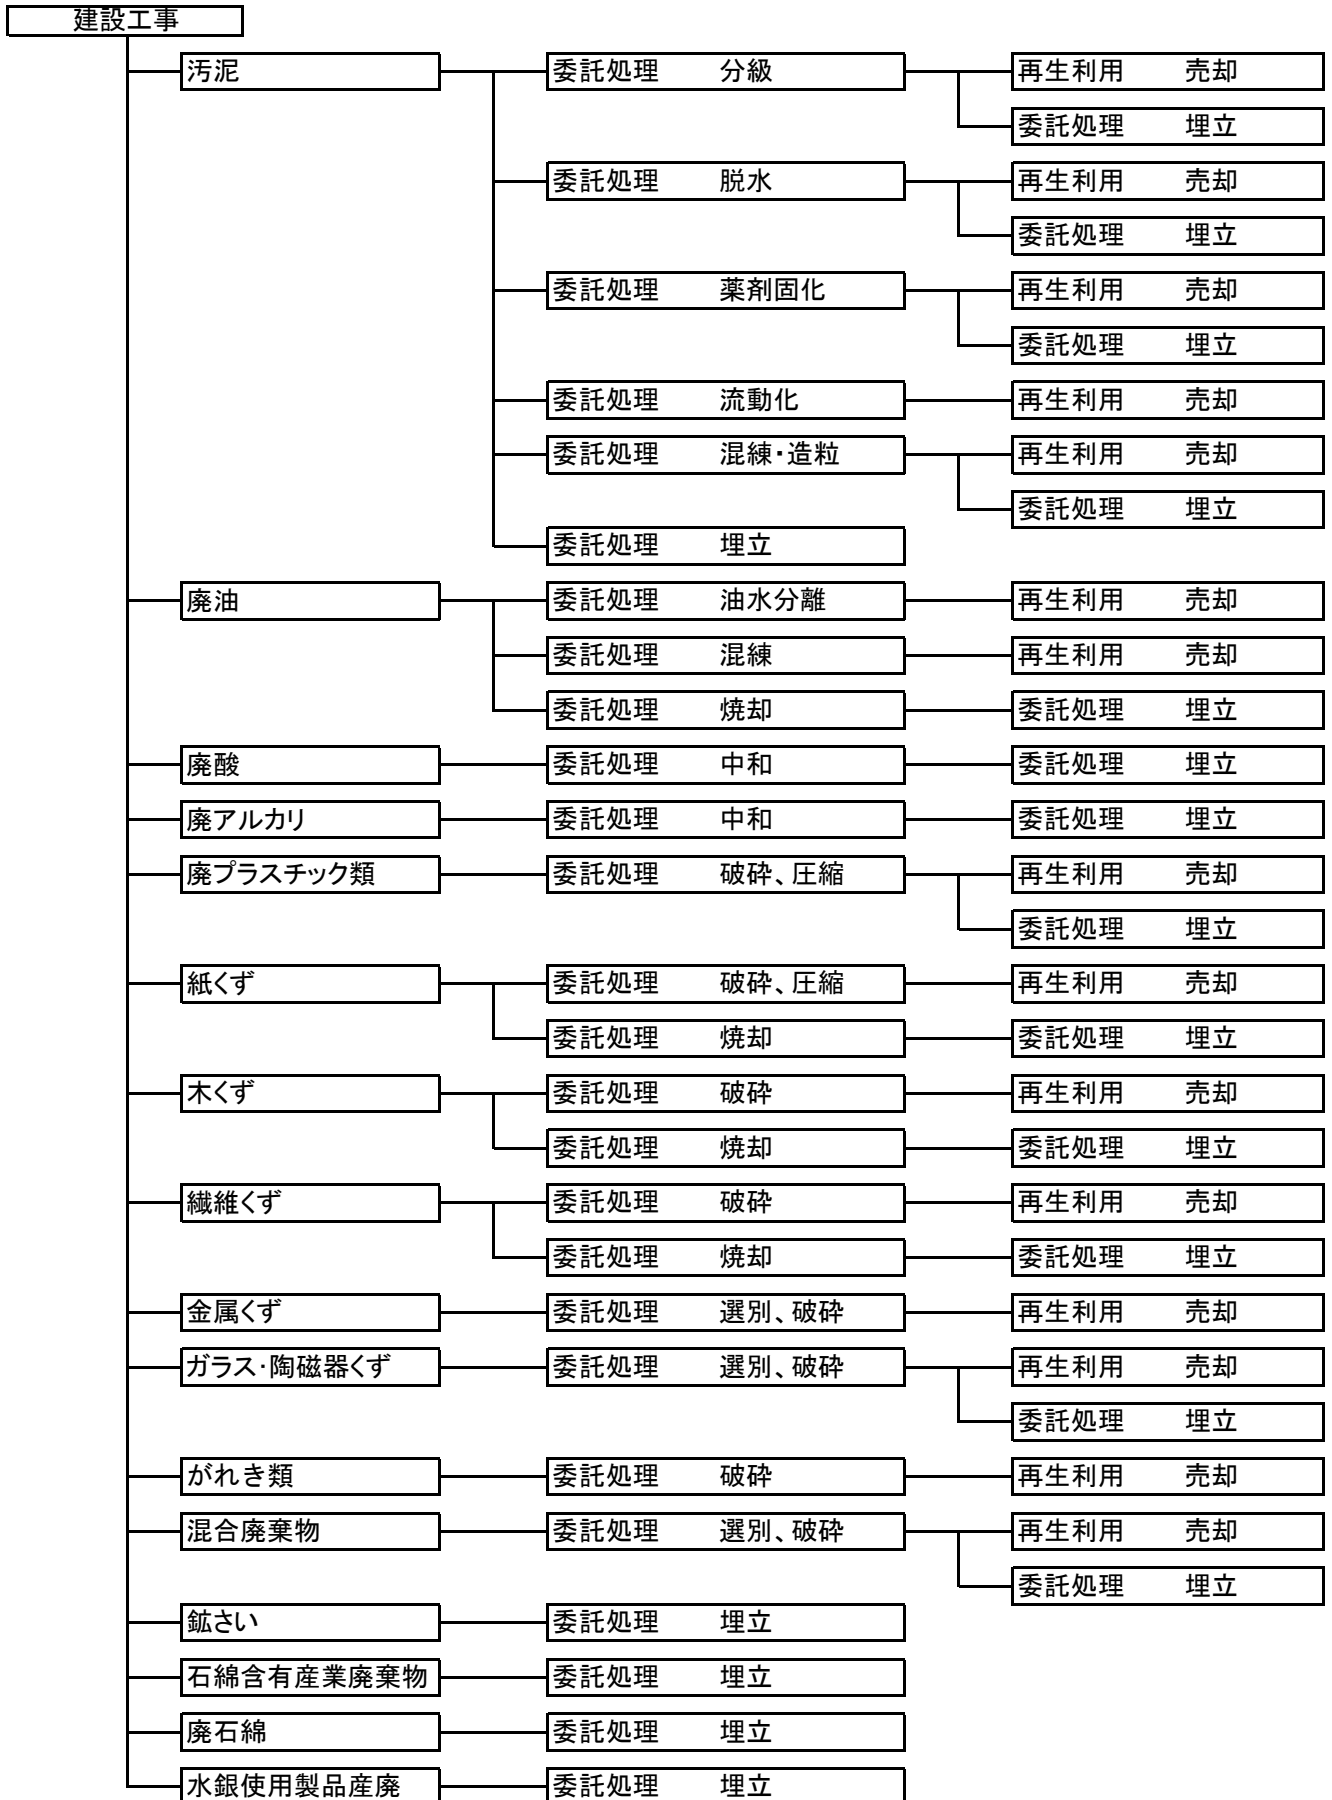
建設工事

汚泥
委託処理　分級
再生利用　売却
委託処理　埋立
委託処理　脱水
再生利用　売却
委託処理　埋立
委託処理　薬剤固化
再生利用　売却
委託処理　埋立
委託処理　流動化
再生利用　売却
委託処理　混練・造粒
再生利用　売却
委託処理　埋立
委託処理　埋立

廃油
委託処理　油水分離
再生利用　売却
委託処理　混練
再生利用　売却
委託処理　焼却
委託処理　埋立

廃酸
委託処理　中和
委託処理　埋立

廃アルカリ
委託処理　中和
委託処理　埋立

廃プラスチック類
委託処理　破砕、圧縮
再生利用　売却
委託処理　埋立

紙くず
委託処理　破砕、圧縮
再生利用　売却
委託処理　焼却
委託処理　埋立

木くず
委託処理　破砕
再生利用　売却
委託処理　焼却
委託処理　埋立

繊維くず
委託処理　破砕
再生利用　売却
委託処理　焼却
委託処理　埋立

金属くず
委託処理　選別、破砕
再生利用　売却

ガラス・陶磁器くず
委託処理　選別、破砕
再生利用　売却
委託処理　埋立

がれき類
委託処理　破砕
再生利用　売却

混合廃棄物
委託処理　選別、破砕
再生利用　売却
委託処理　埋立

鉱さい
委託処理　埋立

石綿含有産業廃棄物
委託処理　埋立

廃石綿
委託処理　埋立

水銀使用製品産廃
委託処理　埋立